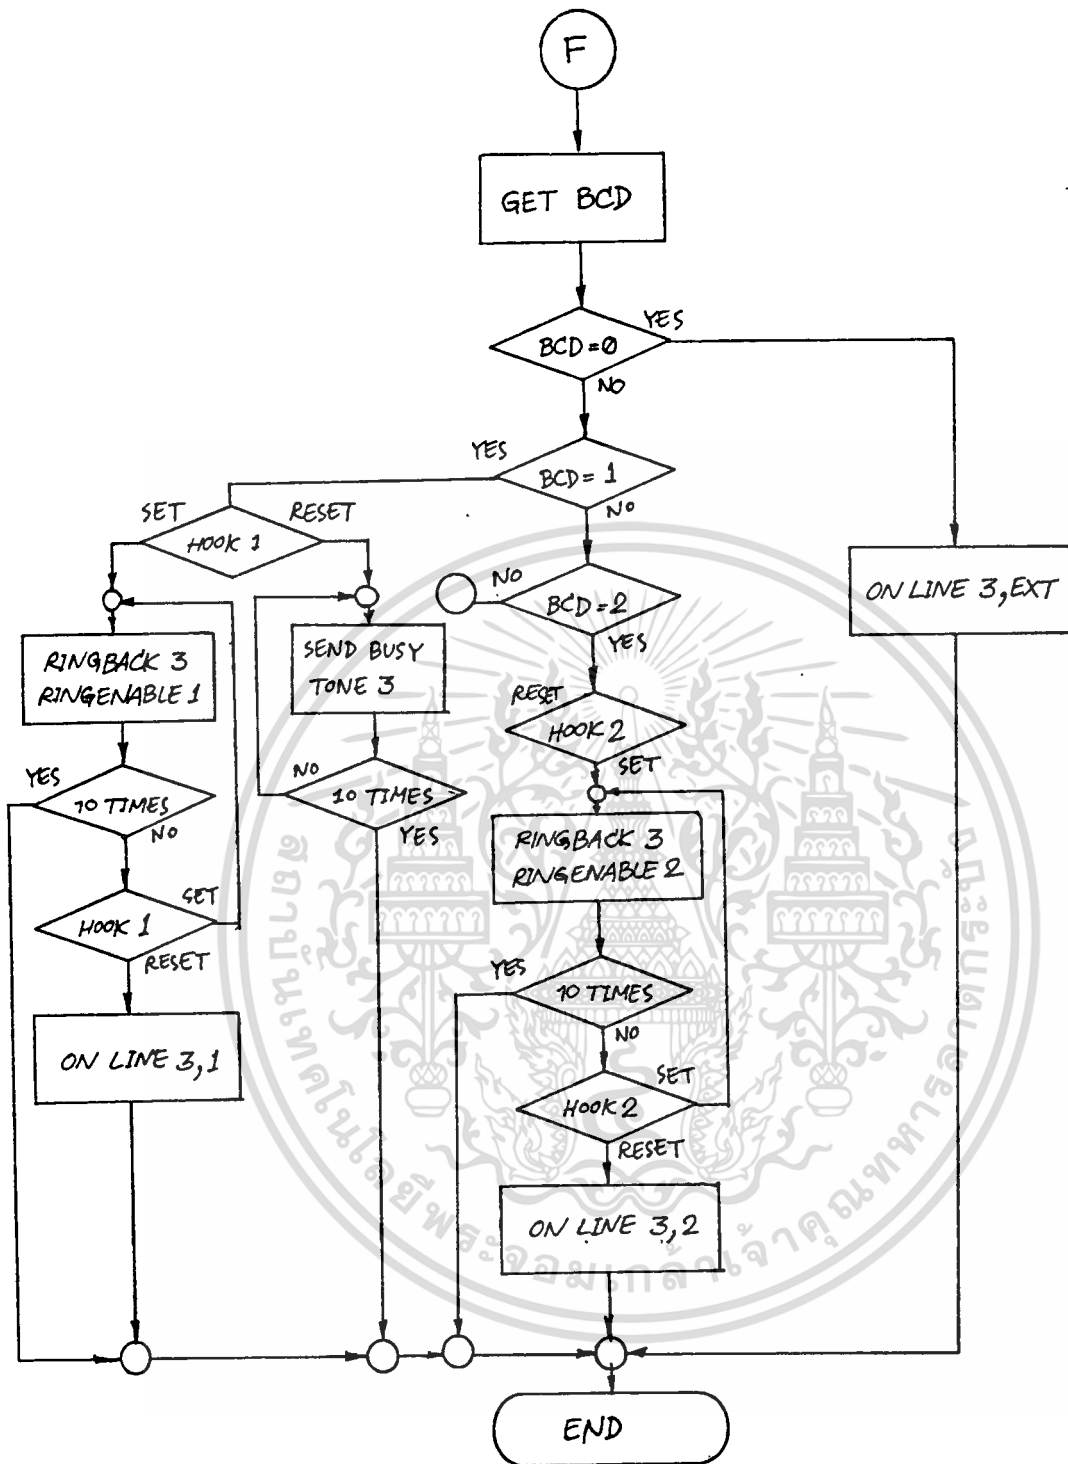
F

GET BCD

BCD = 0

YES

NO

BCD = 1

YES

NO

ON LINE 3,EXT

HOOK 1

SET

RESET

BCD = 2

NO

YES

RINGBACK 3
RINGENABLE 1

SEND BUSY TONE 3

HOOK 2

RESET

SET

10 TIMES

YES

NO

10 TIMES

NO

YES

RINGBACK 3
RINGENABLE 2

HOOK 1

SET

RESET

10 TIMES

YES

NO

ON LINE 3,1

HOOK 2

SET

RESET

ON LINE 3,2

END

สถาบันเทคโนโลยีพระจอมเกล้าเจ้าคุณทหารลาดกระบัง